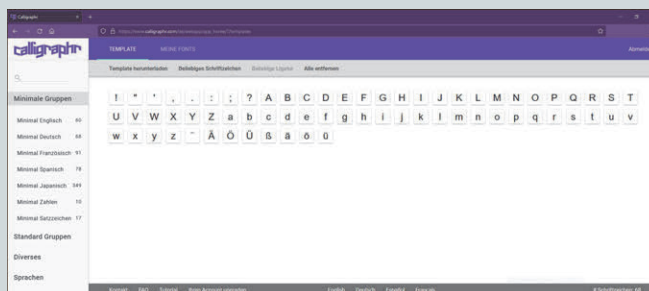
Calligraphr

TEMPLATE MEINE FONTS

Template herunterladen Beliebigen Schriftzeichen Beliebige Ligatur Alle entfernen

Minimale Gruppen

Minimal Englisch 83
Minimal Deutsch 88
Minimal Französisch 91
Minimal Spanisch 78
Minimal Japanisch 349
Minimal Zahlen 10
Minimal Satzzeichen 17

Standard Gruppen

Diverses

Sprachen

! " ' , . : ; ? A B C D E F G H I J K L M N O P Q R S T
U V W X Y Z a b c d e f g h i j k l m n o p q r s t u v
w x y z ¨ Ä Ö Ü ß ä ö ü